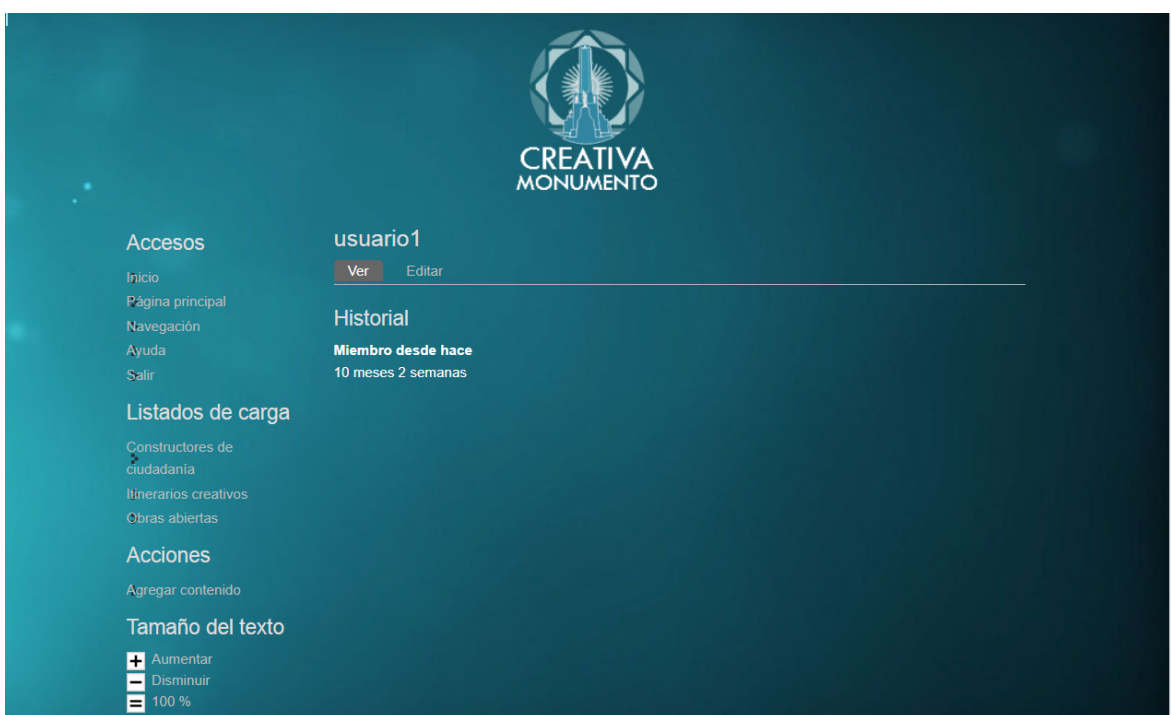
CREATIVA
MONUMENTO

Accesos

Inicio
Página principal
Navegación
Ayuda
Salir

Listados de carga

Constructores de ciudadanía
Itinerarios creativos
Obras abiertas

Acciones

Agregar contenido

Tamaño del texto

Aumentar
Disminuir
100 %

usuario1

Ver Editar

Historial

Miembro desde hace
10 meses 2 semanas